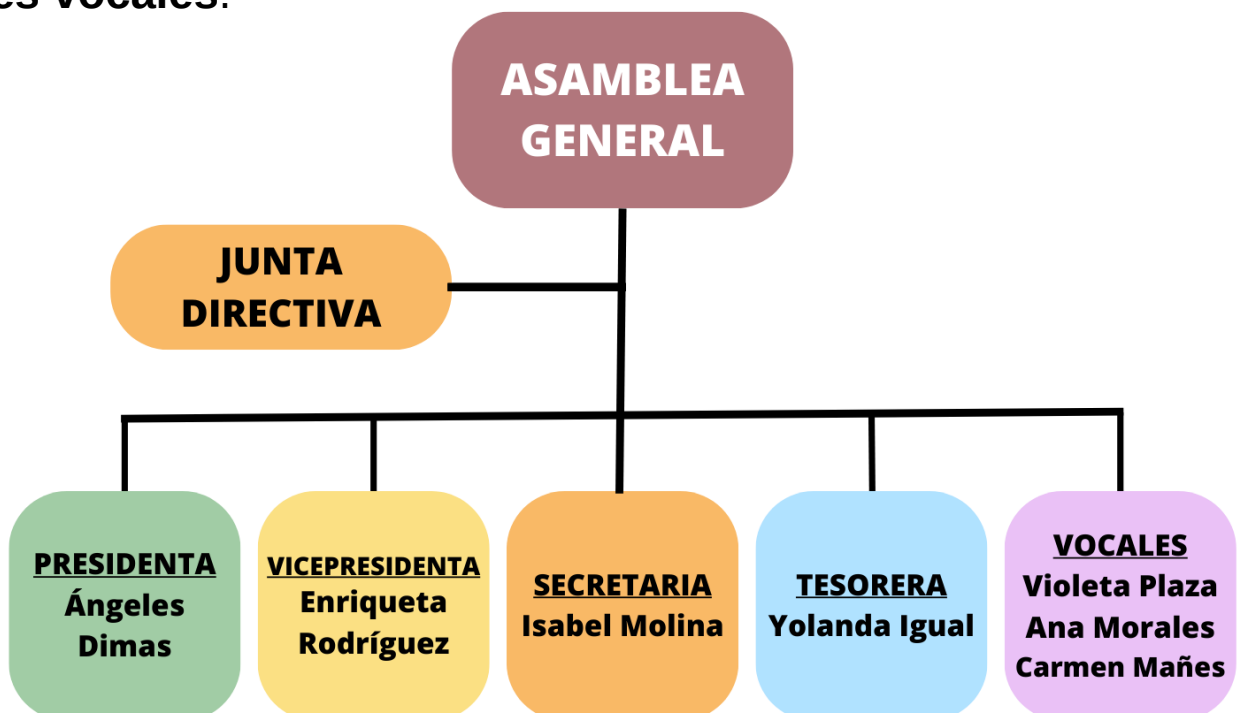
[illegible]es vocales.

ASAMBLEA GENERAL

JUNTA DIRECTIVA

PRESIDENTA
Ángeles Dimas

VICEPRESIDENTA
Enriqueta Rodríguez

SECRETARIA
Isabel Molina

TESORERA
Yolanda Igual

VOCALES
Violeta Plaza
Ana Morales
Carmen Mañes